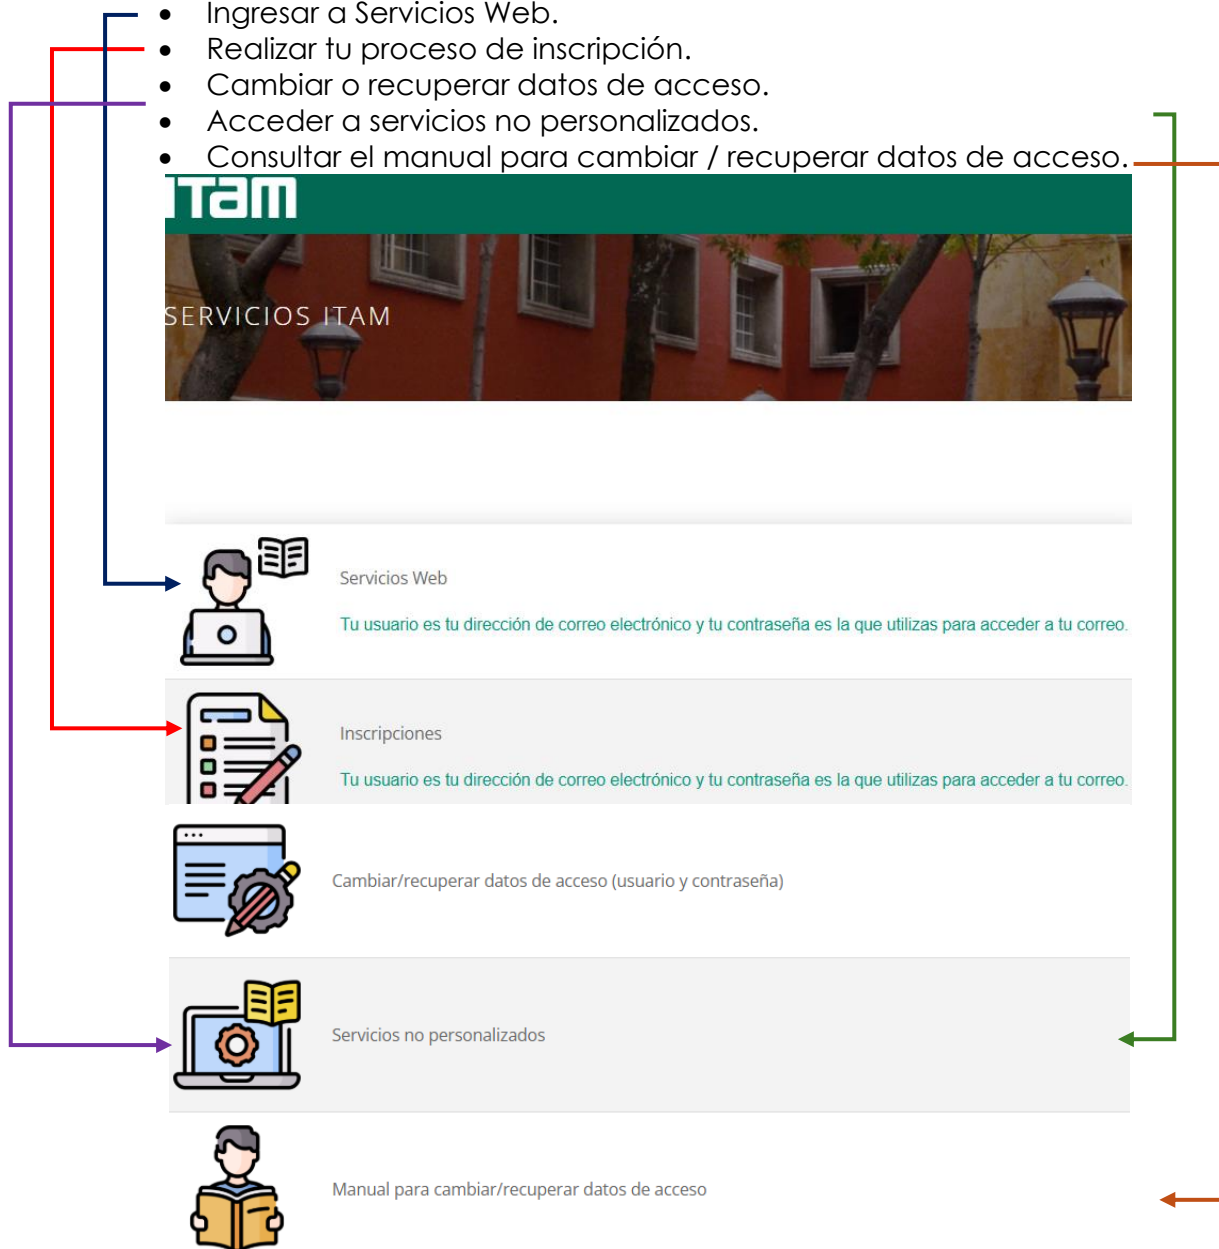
- Ingresar a Servicios Web.
- Realizar tu proceso de inscripción.
- Cambiar o recuperar datos de acceso.
- Acceder a servicios no personalizados.
- Consultar el manual para cambiar / recuperar datos de acceso.

ITAM

SERVICIOS ITAM

Servicios Web

Tu usuario es tu dirección de correo electrónico y tu contraseña es la que utilizas para acceder a tu correo.

Inscripciones

Tu usuario es tu dirección de correo electrónico y tu contraseña es la que utilizas para acceder a tu correo.

Cambiar/recuperar datos de acceso (usuario y contraseña)

Servicios no personalizados

Manual para cambiar/recuperar datos de acceso